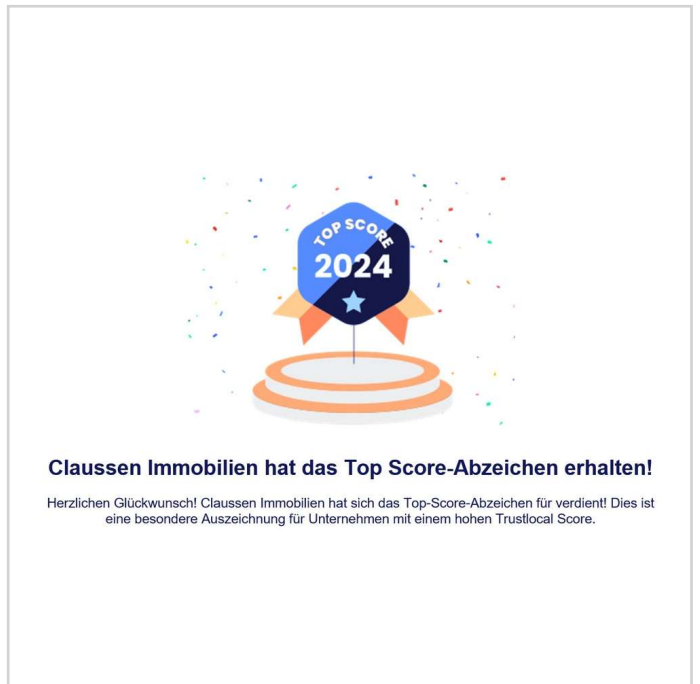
TOP SCORE
2024

Claussen Immobilien hat das Top Score-Abzeichen erhalten!

Herzlichen Glückwunsch! Claussen Immobilien hat sich das Top-Score-Abzeichen für verdient! Dies ist eine besondere Auszeichnung für Unternehmen mit einem hohen Trustlocal Score.